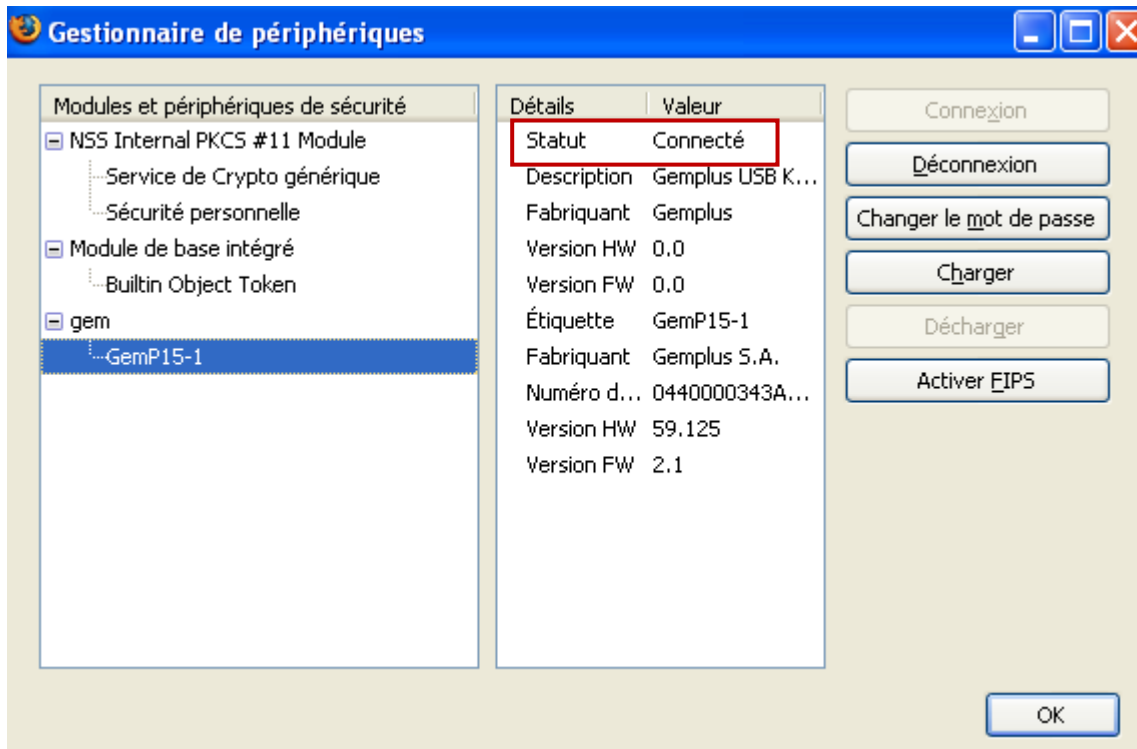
Gestionnaire de périphériques

Modules et périphériques de sécurité
NSS Internal PKCS #11 Module
Service de Crypto générique
Sécurité personnelle
Module de base intégré
Builtin Object Token
gem
GemP15-1

| Détails | Valeur |
|---|---|
| Statut | Connecté |
| Description | Gemplus USB K... |
| Fabriquant | Gemplus |
| Version HW | 0.0 |
| Version FW | 0.0 |
| Étiquette | GemP15-1 |
| Fabriquant | Gemplus S.A. |
| Numéro d... | 0440000343A... |
| Version HW | 59.125 |
| Version FW | 2.1 |

Connexion
Déconnexion
Changer le mot de passe
Charger
Décharger
Activer FIPS

OK